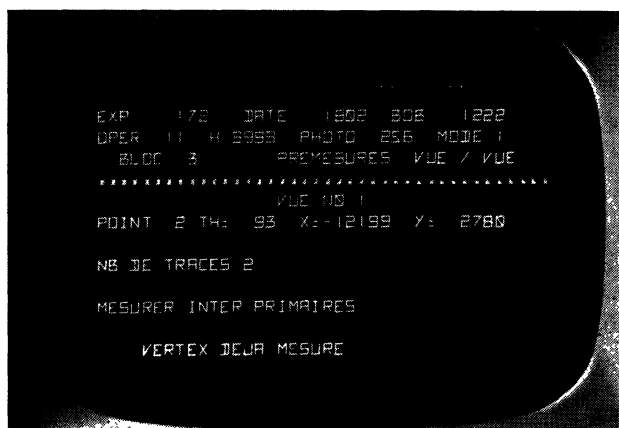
EXP 172 DATE 1802 808 1222
OPER 11 H 3993 PHOTO 256 MODE 1
BLOC 3 PREMESURES VUE / VUE
*************************************
VUE NO 1
POINT 2 TH: 93 X: -12199 Y: 2780

NB DE TRACES 2

MESURER INTER PRIMAIRES

VERTEX DEJA MESURE